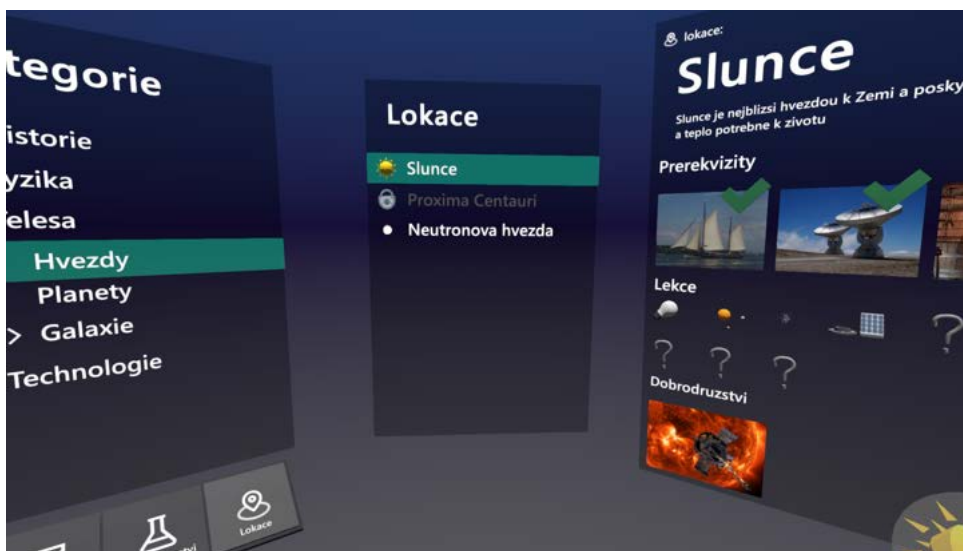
tegorie
istorie
yzika
elesa
Hvezdy
Planety
> Galaxie
Technologie

Lokace

Lokace
Slunce
Proxima Centauri
Neutronova hvezda

lokace:
Slunce
Slunce je nejblizsi hvezdou k Zemi a posky
a teplo potrebne k zivotu
Prerekvizity
Lekce
Dobrodruzstvi